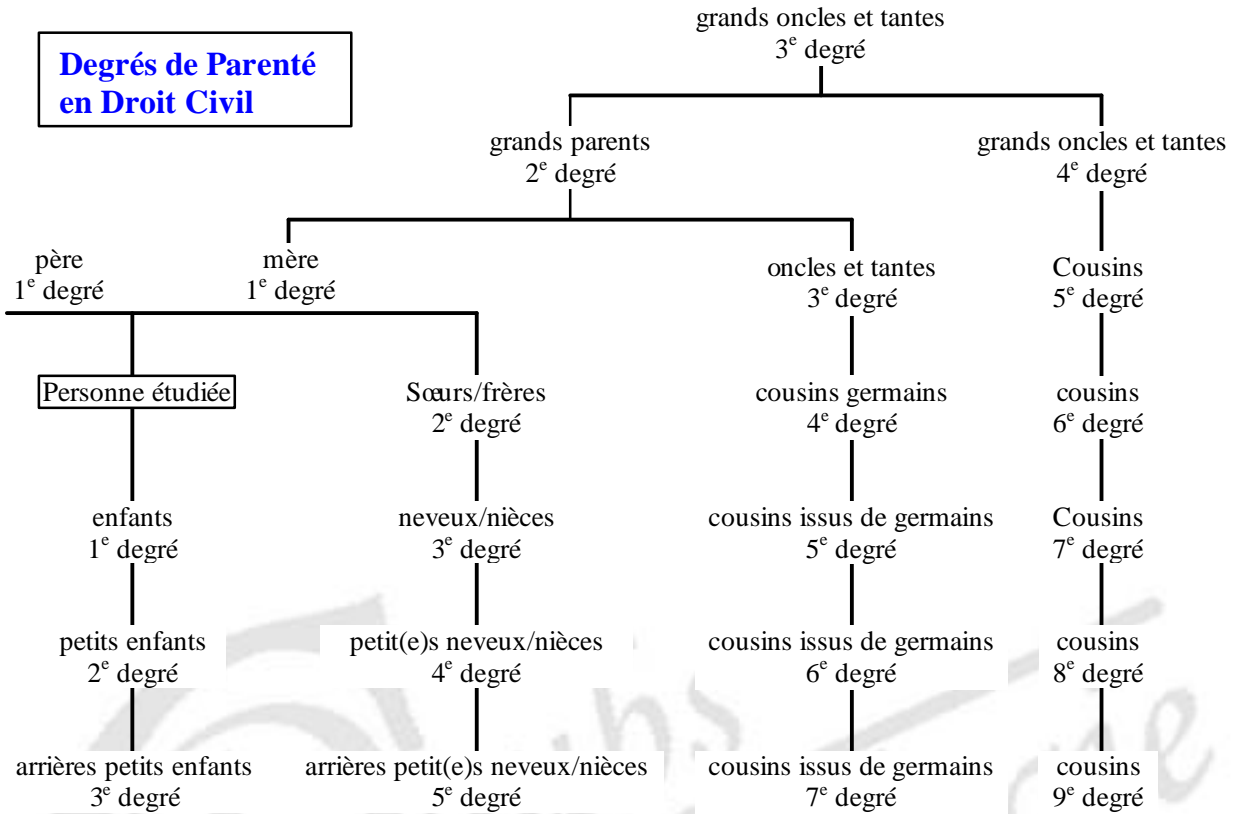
Degrés de Parenté en Droit Civil

grands oncles et tantes
3$^{e}$ degré

grands parents
2$^{e}$ degré

grands oncles et tantes
4$^{e}$ degré

père
1$^{e}$ degré

mère
1$^{e}$ degré

oncles et tantes
3$^{e}$ degré

Cousins
5$^{e}$ degré

Personne étudiée

Sœurs/frères
2$^{e}$ degré

cousins germains
4$^{e}$ degré

cousins
6$^{e}$ degré

enfants
1$^{e}$ degré

neveux/nièces
3$^{e}$ degré

cousins issus de germains
5$^{e}$ degré

Cousins
7$^{e}$ degré

petits enfants
2$^{e}$ degré

petit(e)s neveux/nièces
4$^{e}$ degré

cousins issus de germains
6$^{e}$ degré

cousins
8$^{e}$ degré

arrières petits enfants
3$^{e}$ degré

arrières petit(e)s neveux/nièces
5$^{e}$ degré

cousins issus de germains
7$^{e}$ degré

cousins
9$^{e}$ degré